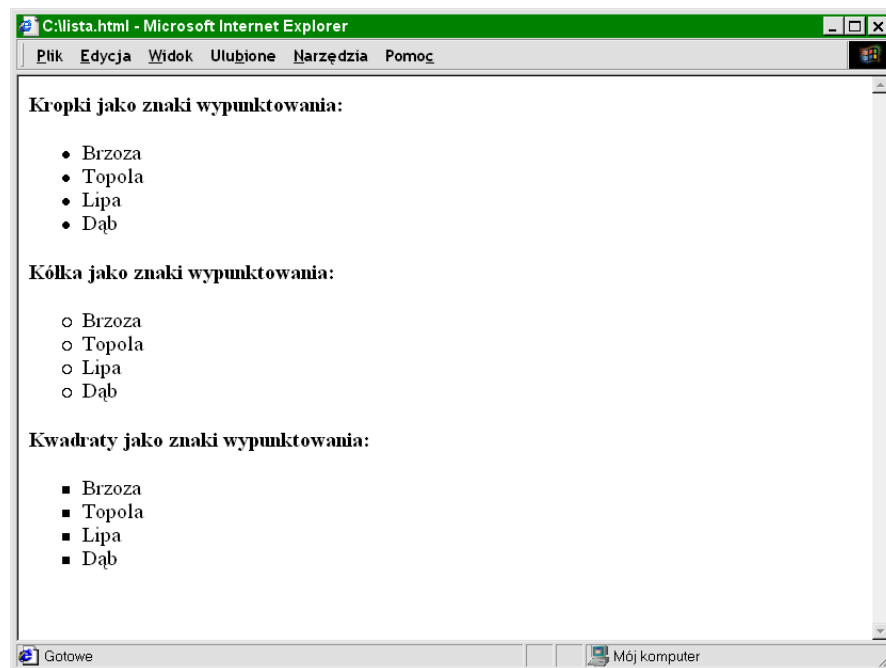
C:\lista.html - Microsoft Internet Explorer

Plik Edycja Widok Ulubione Narzędzia Pomoc

**Kropki jako znaki wypunktowania:**

- Brzoza
- Topola
- Lipa
- Dąb

**Kółka jako znaki wypunktowania:**

- Brzoza
- Topola
- Lipa
- Dąb

**Kwadraty jako znaki wypunktowania:**

- Brzoza
- Topola
- Lipa
- Dąb

Gotowe

Mój komputer